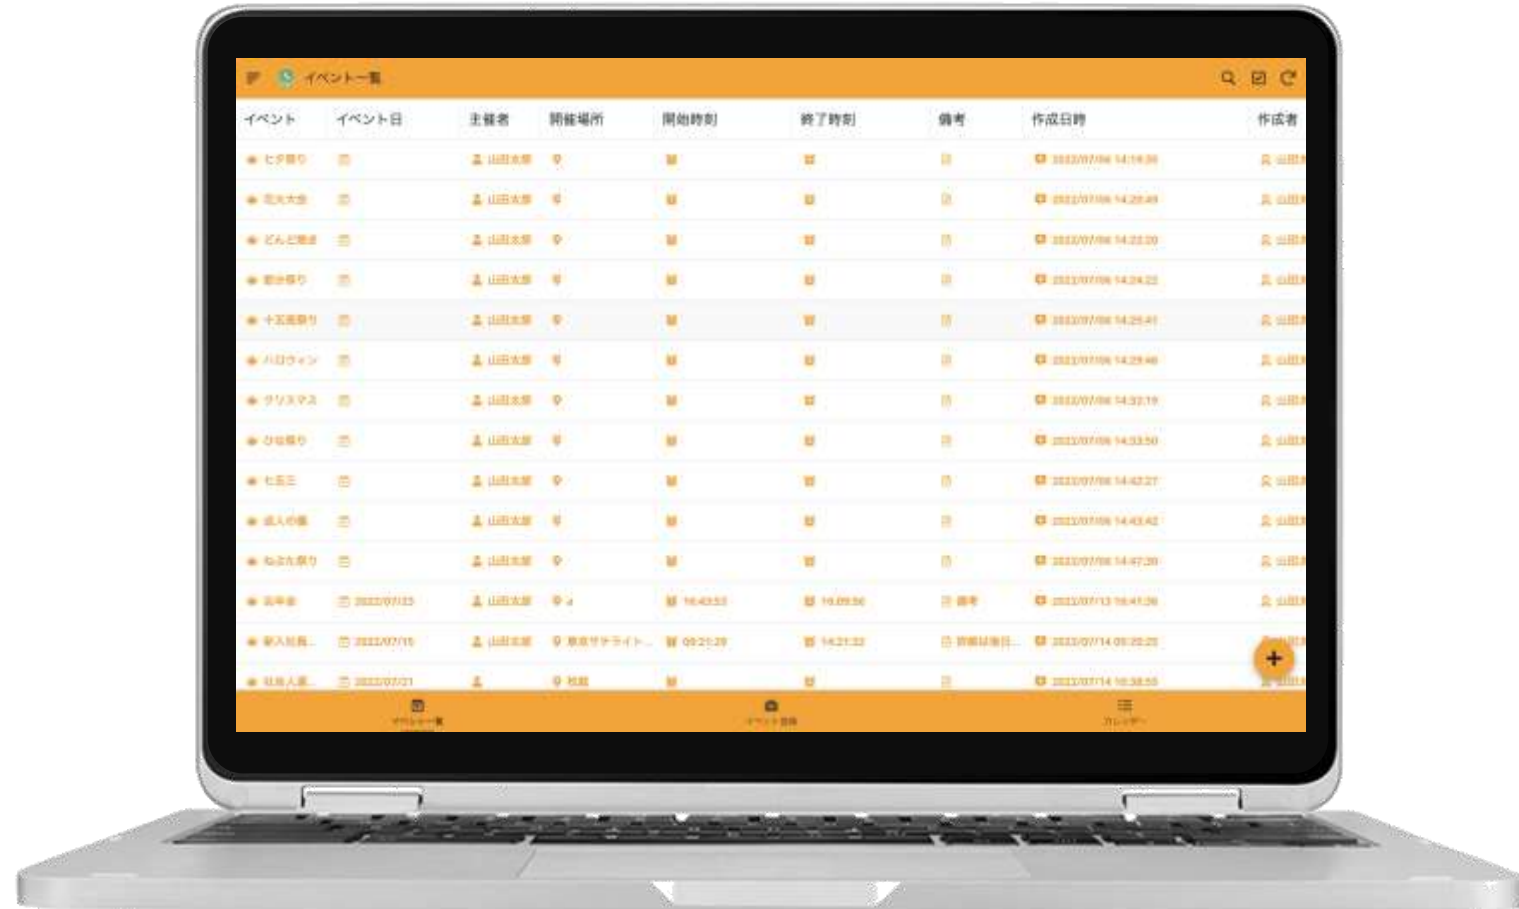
イベント一覧

| イベント | イベント日 | 主催者 | 開催場所 | 開始時刻 | 終了時刻 | 備考 | 作成日時 | 作成者 |
|---|---|---|---|---|---|---|---|---|
| 七夕祭り | | 山田太郎 | | | | | 2022/07/06 14:19:39 | 山田 |
| 花火大会 | | 山田太郎 | | | | | 2022/07/06 14:20:49 | 山田 |
| どんど焼き | | 山田太郎 | | | | | 2022/07/06 14:22:20 | 山田 |
| 節分祭り | | 山田太郎 | | | | | 2022/07/06 14:24:22 | 山田 |
| 十五夜祭り | | 山田太郎 | | | | | 2022/07/06 14:25:41 | 山田 |
| ハロウィン | | 山田太郎 | | | | | 2022/07/06 14:29:46 | 山田 |
| クリスマス | | 山田太郎 | | | | | 2022/07/06 14:32:19 | 山田 |
| ひな祭り | | 山田太郎 | | | | | 2022/07/06 14:33:50 | 山田 |
| 七五三 | | 山田太郎 | | | | | 2022/07/06 14:42:27 | 山田 |
| 成人の日 | | 山田太郎 | | | | | 2022/07/06 14:43:42 | 山田 |
| ねぶた祭り | | 山田太郎 | | | | | 2022/07/06 14:47:39 | 山田 |
| 忘年会 | 2022/07/23 | 山田太郎 | a | 16:43:53 | 19:09:56 | 備考 | 2022/07/13 16:41:36 | 山田 |
| 新入社員... | 2022/07/15 | 山田太郎 | 東京サテライト... | 09:21:29 | 14:21:32 | 新入社員日... | 2022/07/14 09:20:25 | 山田 |
| 社員人... | 2022/07/21 | | 社員 | | | | 2022/07/14 10:38:55 | 山田 |

+

イベント一覧
イベント登録
カレンダー